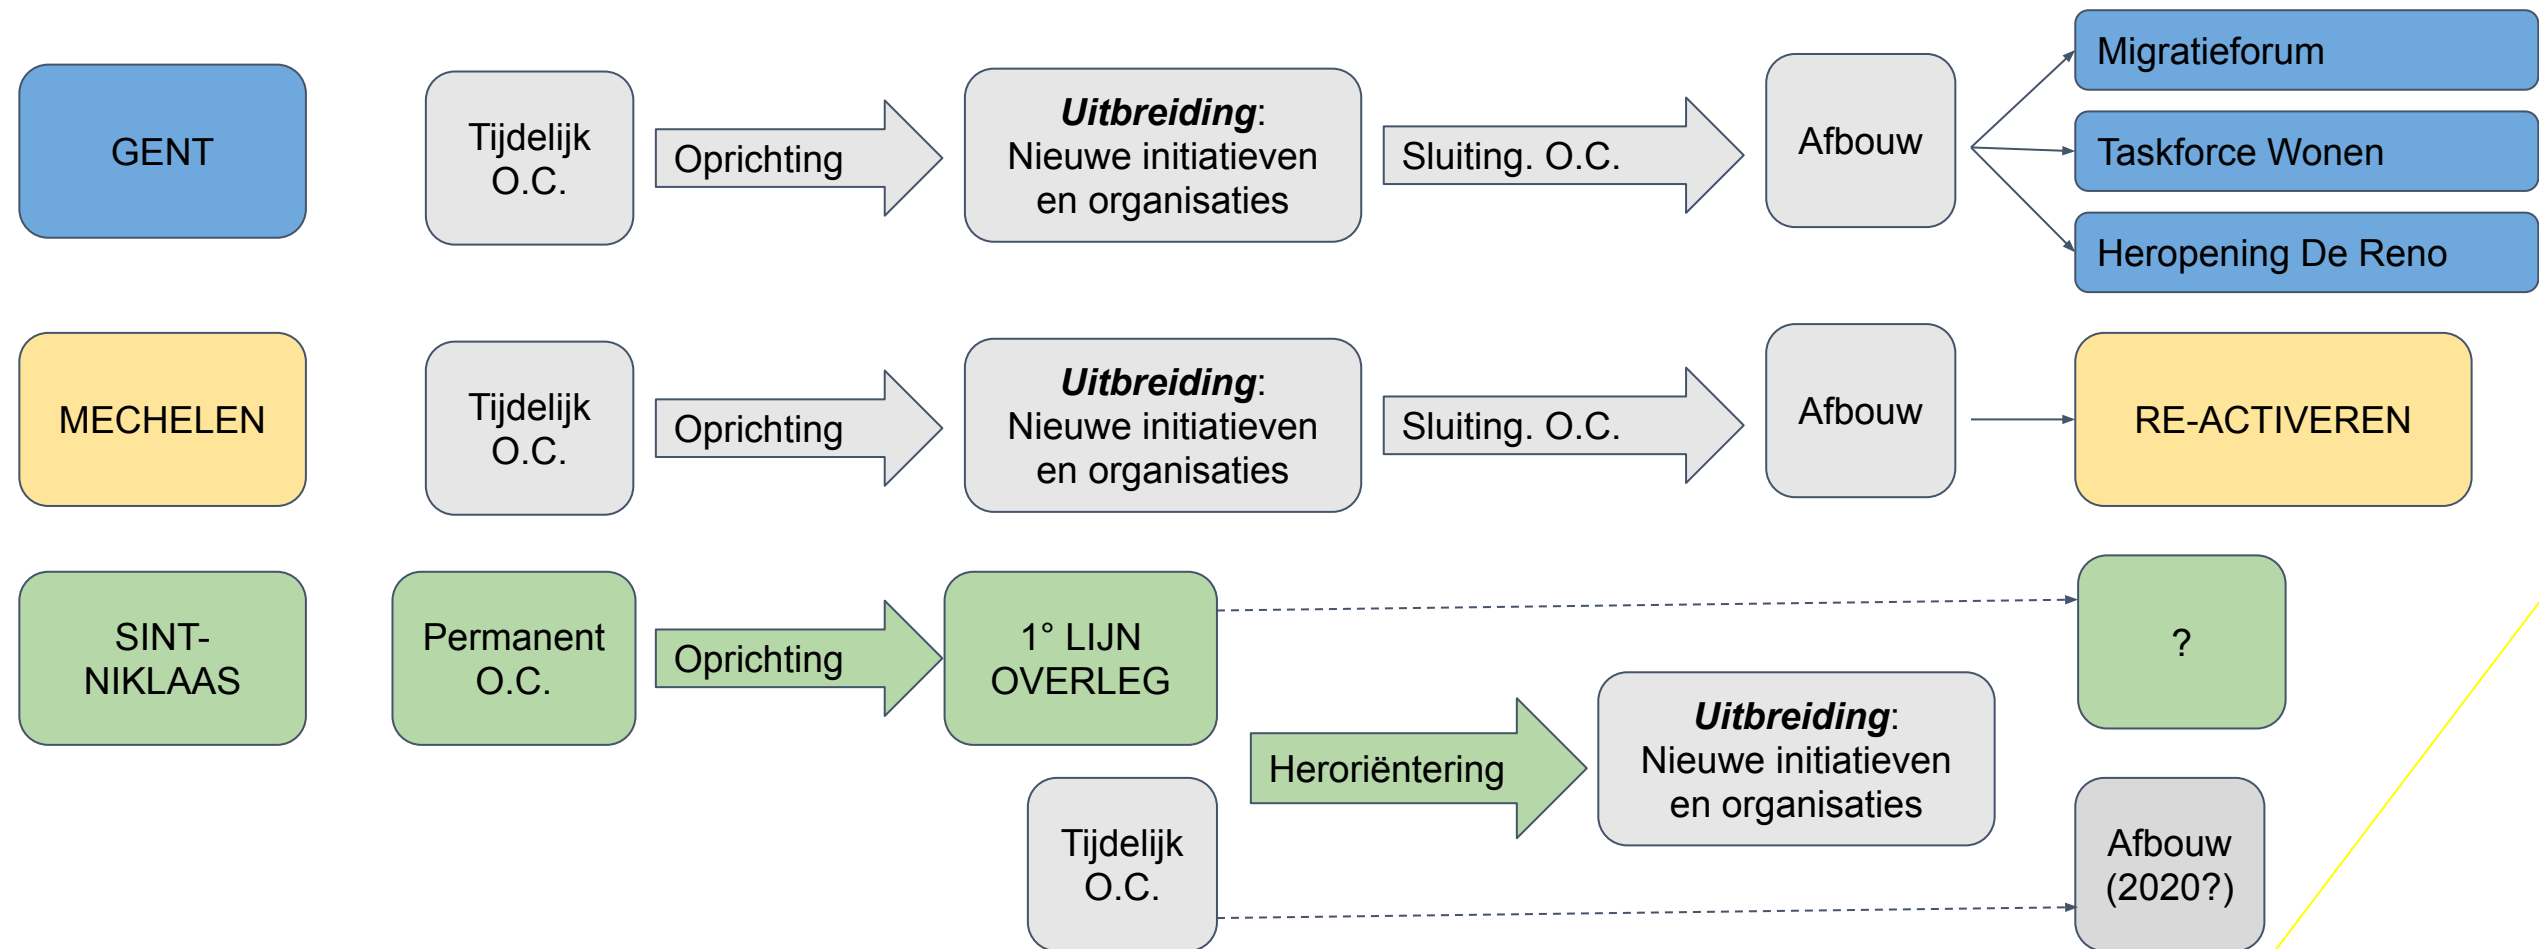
GENT

Tijdelijk O.C.

Oprichting

***Uitbreiding***: Nieuwe initiatieven en organisaties

Sluiting. O.C.

Afbouw

Migratieforum

Taskforce Wonen

Heropening De Reno

MECHELEN

Tijdelijk O.C.

Oprichting

***Uitbreiding***: Nieuwe initiatieven en organisaties

Sluiting. O.C.

Afbouw

RE-ACTIVEREN

SINT-NIKLAAS

Permanent O.C.

Oprichting

1° LIJN OVERLEG

?

Heroriëntering

***Uitbreiding***: Nieuwe initiatieven en organisaties

Tijdelijk O.C.

Afbouw (2020?)